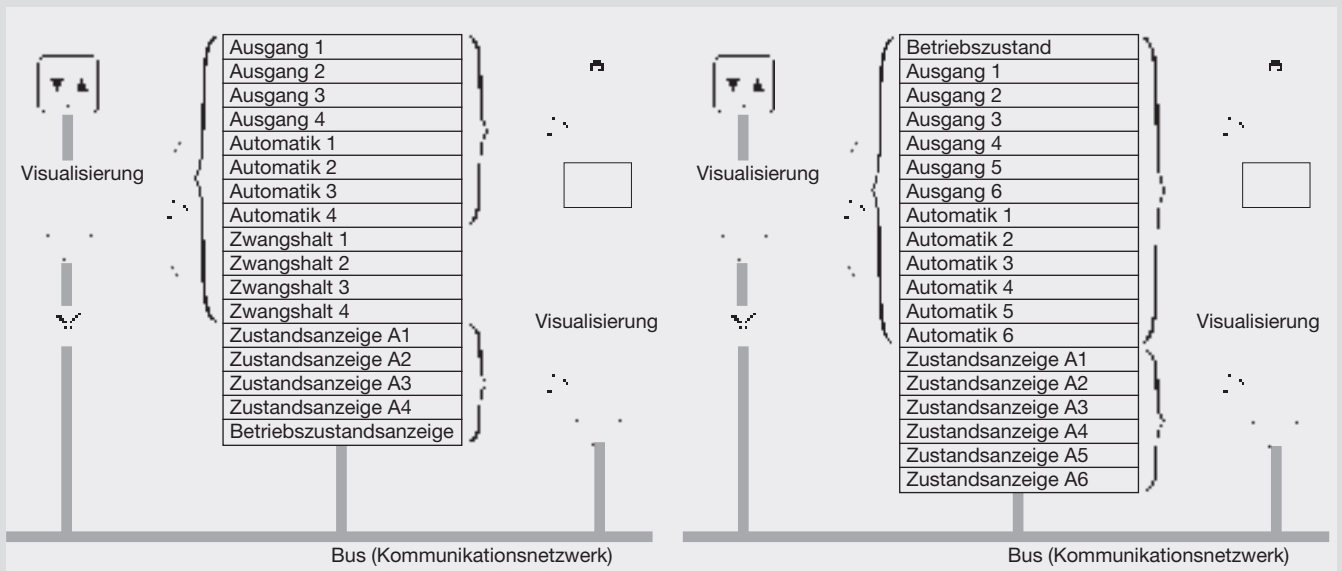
Visualisierung

| Ausgang 1 |
|---|
| Ausgang 2 |
| Ausgang 3 |
| Ausgang 4 |
| Automatik 1 |
| Automatik 2 |
| Automatik 3 |
| Automatik 4 |
| Zwangshalt 1 |
| Zwangshalt 2 |
| Zwangshalt 3 |
| Zwangshalt 4 |
| Zustandsanzeige A1 |
| Zustandsanzeige A2 |
| Zustandsanzeige A3 |
| Zustandsanzeige A4 |
| Betriebszustandsanzeige |

Visualisierung

Bus (Kommunikationsnetzwerk)

Visualisierung

| Betriebszustand |
|---|
| Ausgang 1 |
| Ausgang 2 |
| Ausgang 3 |
| Ausgang 4 |
| Ausgang 5 |
| Ausgang 6 |
| Automatik 1 |
| Automatik 2 |
| Automatik 3 |
| Automatik 4 |
| Automatik 5 |
| Automatik 6 |
| Zustandsanzeige A1 |
| Zustandsanzeige A2 |
| Zustandsanzeige A3 |
| Zustandsanzeige A4 |
| Zustandsanzeige A5 |
| Zustandsanzeige A6 |

Visualisierung

Bus (Kommunikationsnetzwerk)